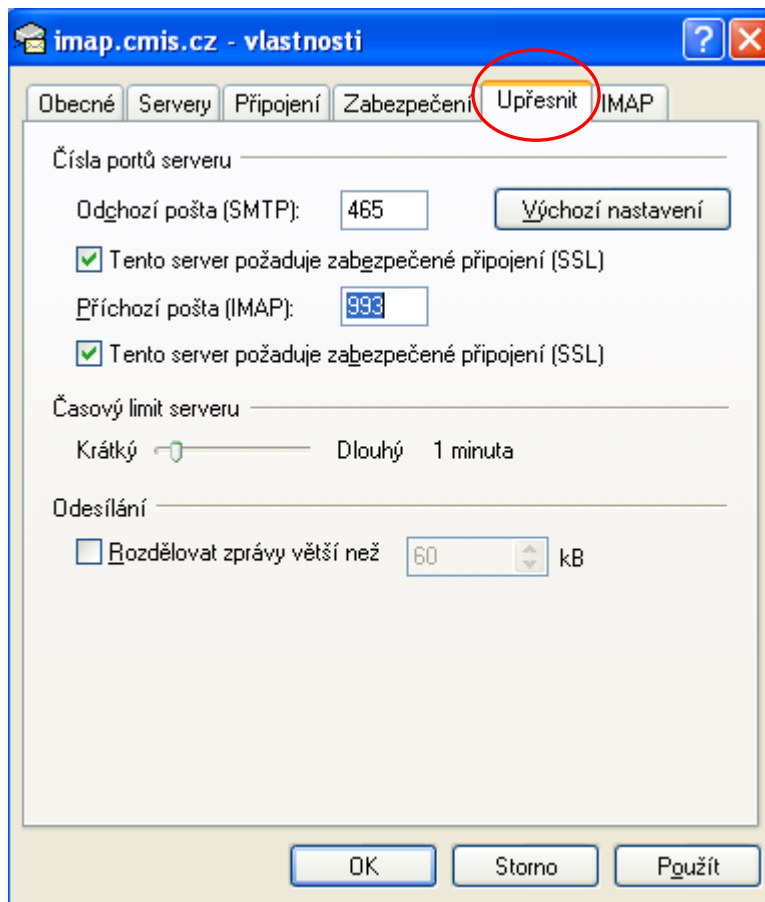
imap.cmis.cz - vlastnosti

Obecné | Servery | Připojení | Zabezpečení | Upřesnit | IMAP

Čísla portů serveru

Odchozí pošta (SMTP): 465 Výchozí nastavení

Tento server požaduje zabezpečené připojení (SSL)

Příchozí pošta (IMAP): 993

Tento server požaduje zabezpečené připojení (SSL)

Časový limit serveru

Krátký Dlouhý 1 minuta

Odesílání

Rozdělovat zprávy větší než 60 kB

OK Storno Použít